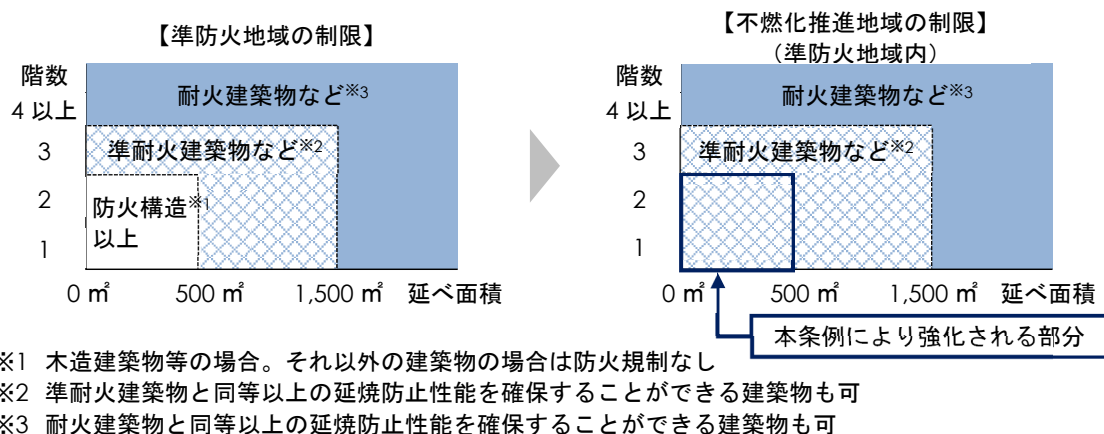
【準防火地域の制限】

階数
4 以上
3
2
1

耐火建築物など※3
準耐火建築物など※2
防火構造※1以上

0 ㎡　500 ㎡　1,500 ㎡　延べ面積

【不燃化推進地域の制限】
（準防火地域内）

階数
4 以上
3
2
1

耐火建築物など※3
準耐火建築物など※2

0 ㎡　500 ㎡　1,500 ㎡　延べ面積

本条例により強化される部分

※1 木造建築物等の場合。それ以外の建築物の場合は防火規制なし
※2 準耐火建築物と同等以上の延焼防止性能を確保することができる建築物も可
※3 耐火建築物と同等以上の延焼防止性能を確保することができる建築物も可